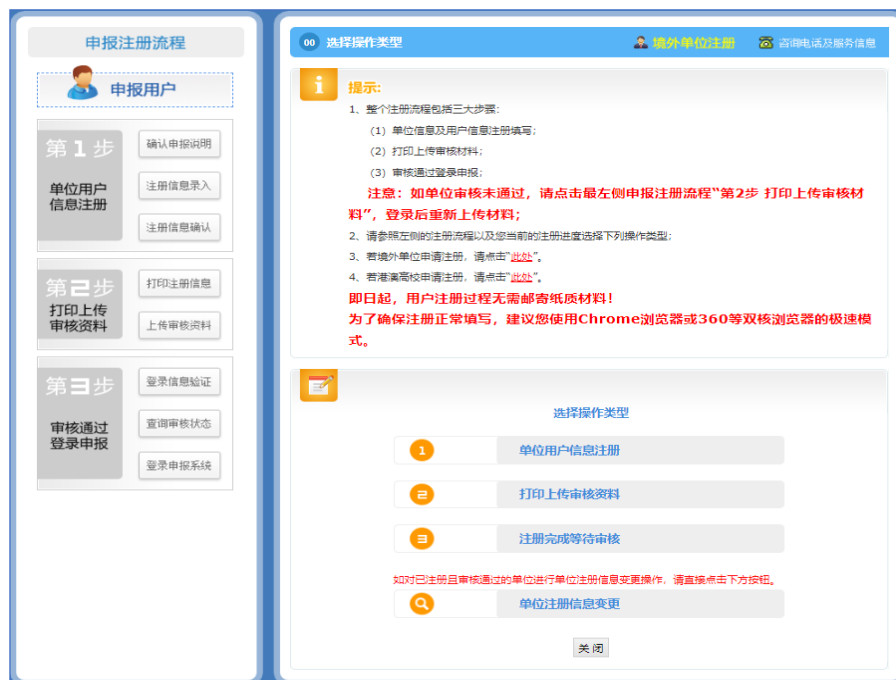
申报注册流程

申报用户

第1步
单位用户信息注册
确认申报说明
注册信息录入
注册信息确认

第2步
打印上传审核资料
打印注册信息
上传审核资料

第3步
审核通过登录申报
登录信息验证
查询审核状态
登录申报系统

00 选择操作类型
境外单位注册
咨询电话及服务信息

提示:
1、整个注册流程包括三大步骤:
（1）单位信息及用户信息注册填写;
（2）打印上传审核材料;
（3）审核通过登录申报;
注意：如单位审核未通过，请点击最左侧申报注册流程"第2步 打印上传审核材料"，登录后重新上传材料;
2、请参照左侧的注册流程以及您当前的注册进度选择下列操作类型;
3、若境外单位申请注册，请点击"此处"。
4、若港澳高校申请注册，请点击"此处"。
即日起，用户注册过程无需邮寄纸质材料！
为了确保注册正常填写，建议您使用Chrome浏览器或360等双核浏览器的极速模式。

选择操作类型
1 单位用户信息注册
2 打印上传审核资料
3 注册完成等待审核
如对已注册且审核通过的单位进行单位注册信息变更操作，请直接点击下方按钮。
单位注册信息变更
关闭